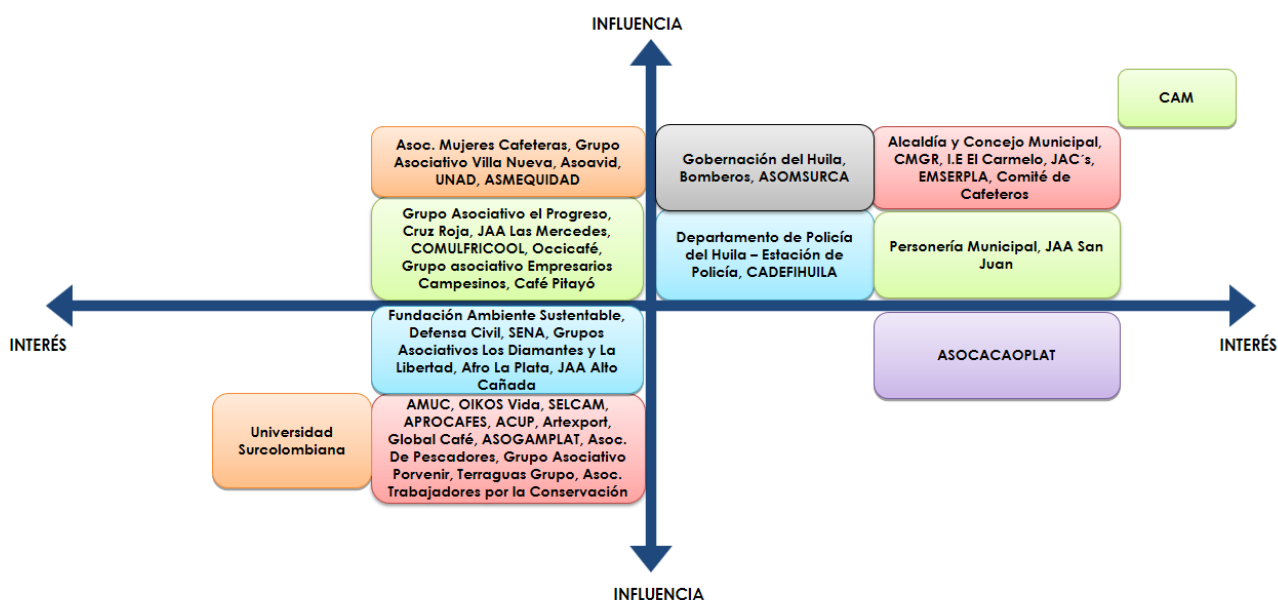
INFLUENCIA

CAM

Asoc. Mujeres Cafeteras, Grupo Asociativo Villa Nueva, Asoavid, UNAD, ASMEQUIDAD

Gobernación del Huila, Bomberos, ASOMSURCA

Alcaldía y Concejo Municipal, CMGR, I.E El Carmelo, JAC´s, EMSERPLA, Comité de Cafeteros

Grupo Asociativo el Progreso, Cruz Roja, JAA Las Mercedes, COMULFRICOOL, Occicafé, Grupo asociativo Empresarios Campesinos, Café Pitayó

Departamento de Policía del Huila – Estación de Policía, CADEFIHUILA

Personería Municipal, JAA San Juan

INTERÉS

INTERÉS

Fundación Ambiente Sustentable, Defensa Civil, SENA, Grupos Asociativos Los Diamantes y La Libertad, Afro La Plata, JAA Alto Cañada

ASOCACAOPLAT

Universidad Surcolombiana

AMUC, OIKOS Vida, SELCAM, APROCAFES, ACUP, Artexport, Global Café, ASOGAMPLAT, Asoc. De Pescadores, Grupo Asociativo Porvenir, Terraguas Grupo, Asoc. Trabajadores por la Conservación

INFLUENCIA